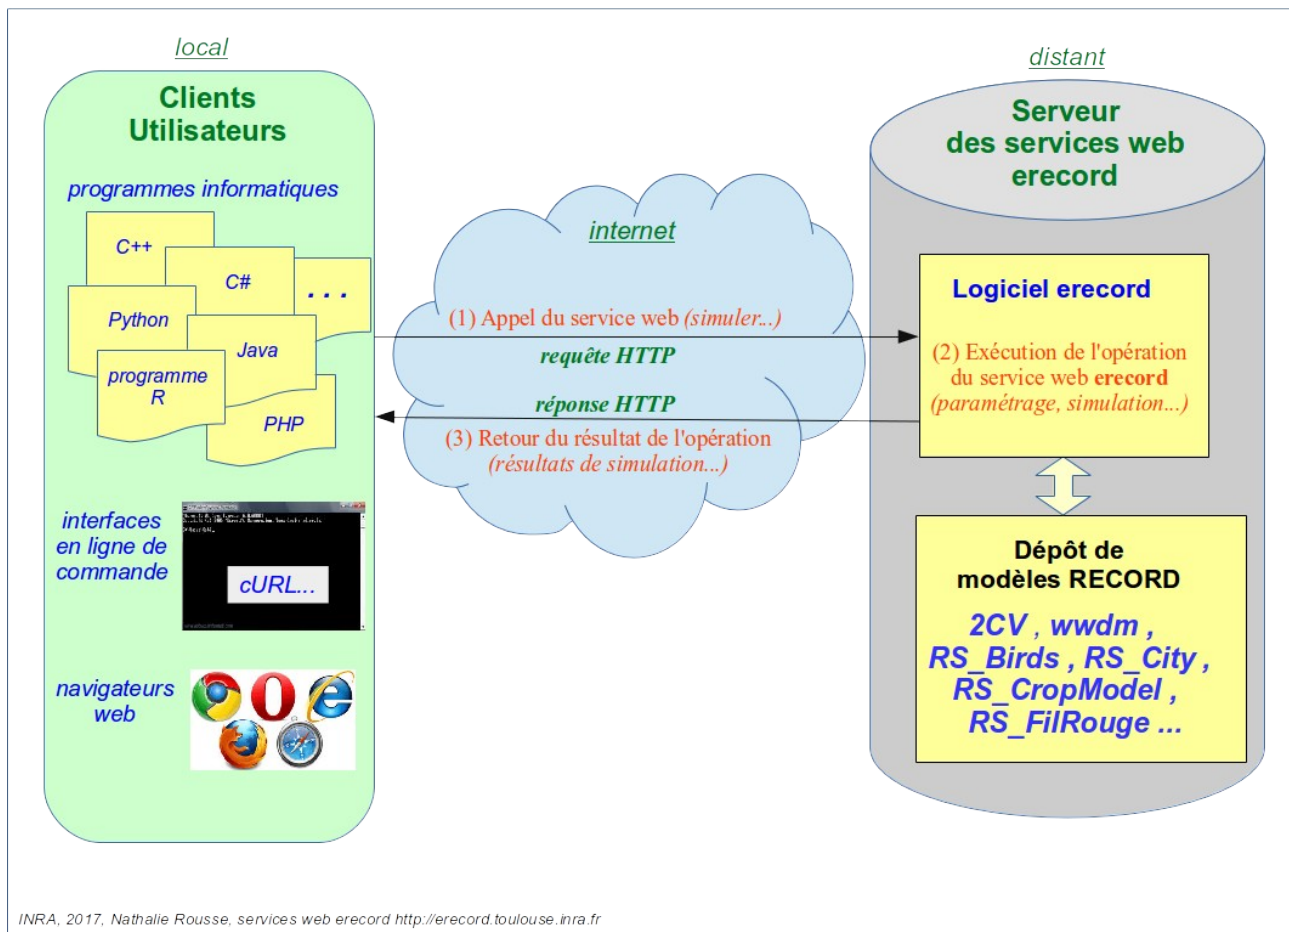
local

Clients Utilisateurs

programmes informatiques

C++

C#

. . .

Python

Java

programme R

PHP

interfaces en ligne de commande

cURL...

navigateurs web

internet

(1) Appel du service web (simuler...)

requête HTTP

réponse HTTP

(3) Retour du résultat de l'opération (résultats de simulation...)

distant

Serveur des services web erecord

Logiciel erecord

(2) Exécution de l'opération du service web erecord (paramétrage, simulation...)

Dépôt de modèles RECORD

2CV , wwdm , RS_Birds , RS_City , RS_CropModel , RS_FilRouge ...

INRA, 2017, Nathalie Rousse, services web erecord http://erecord.toulouse.inra.fr